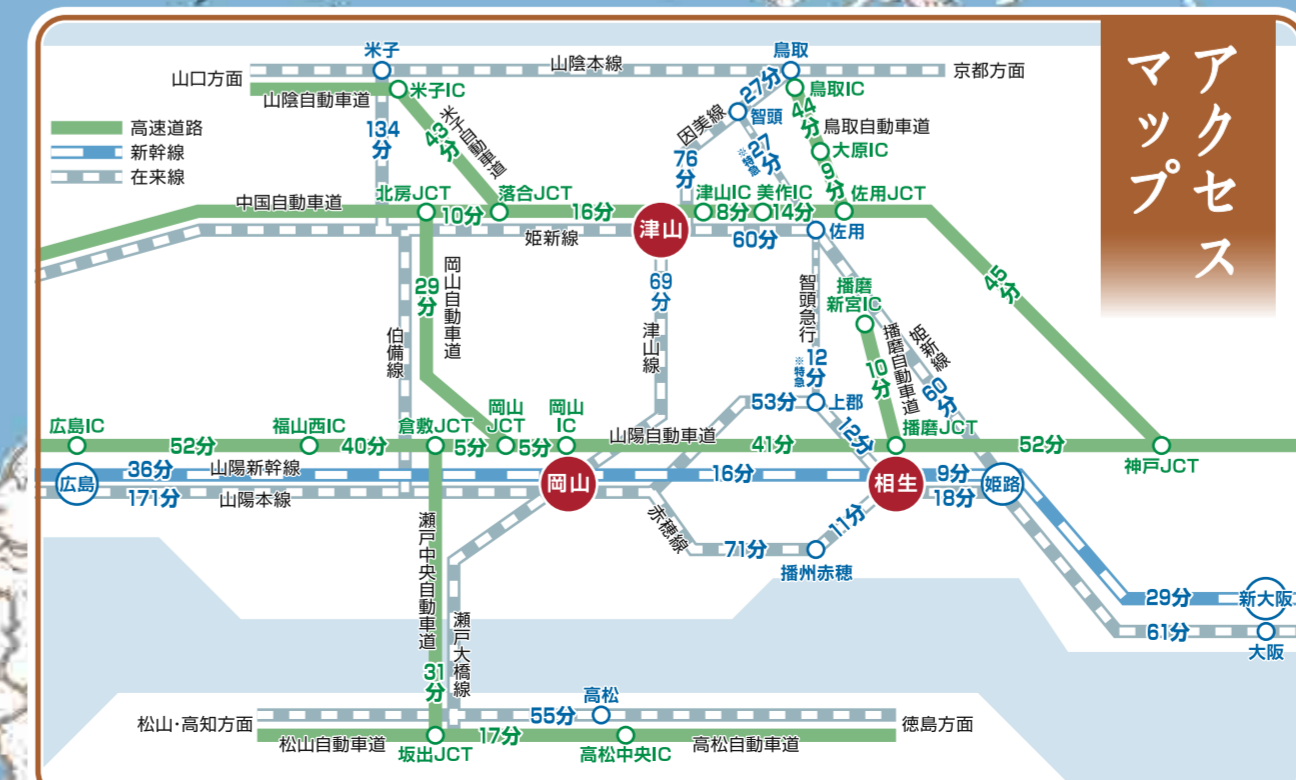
アクセスマップ

高速道路
新幹線
在来線

山口方面
米子
山陰本線
京都方面
鳥取
山陰自動車道
米子IC
米子自動車道
43分
134分
27分
鳥取IC
因美線
智頭
44分
鳥取自動車道
※特急 27分
76分
大原IC
9分
中国自動車道
北房JCT
落合JCT
津山IC
美作IC
佐用JCT
10分
16分
津山
8分
14分
姫新線
60分
佐用
69分
45分
29分
岡山自動車道
津山線
智頭急行
播磨新宮IC
伯備線
※特急 12分
播磨自動車道
姫新線
10分
60分
上郡
53分
広島IC
福山西IC
倉敷JCT
岡山JCT
岡山IC
山陽自動車道
12分
播磨JCT
52分
40分
5分
5分
41分
52分
神戸JCT
広島
36分
山陽新幹線
16分
9分
姫路
171分
山陽本線
岡山
相生
18分
赤穂線
11分
71分
播州赤穂
瀬戸中央自動車道
瀬戸大橋線
29分
新大阪
61分
大阪
31分
高松
55分
松山・高知方面
徳島方面
松山自動車道
坂出JCT
17分
高松中央IC
高松自動車道